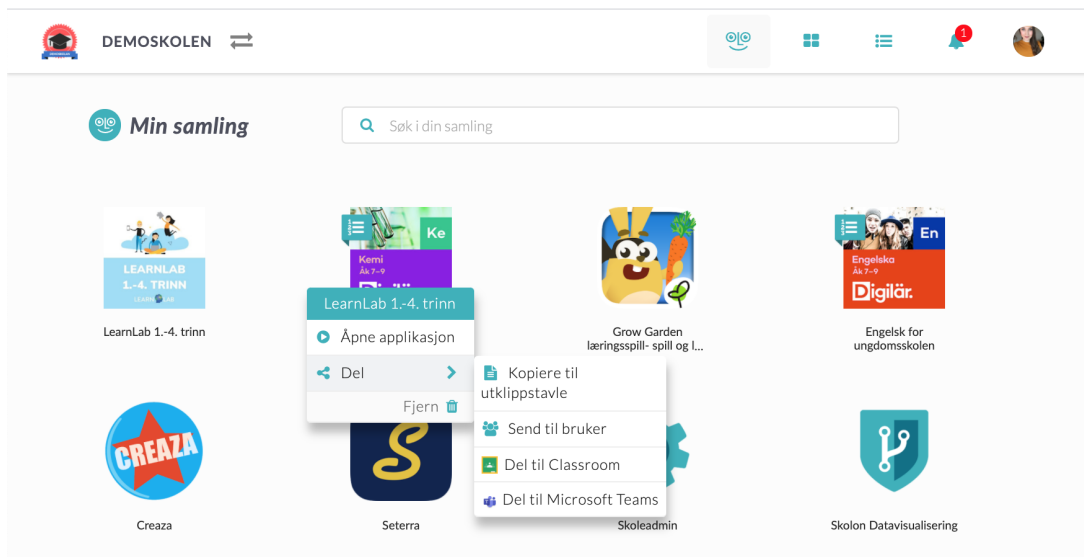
DEMOSKOLEN

1

Min samling

Søk i din samling

LEARNLAB 1.-4. TRINN
LEARNLAB

LearnLab 1.-4. trinn

Ke
Kemi
Åk 7–9
Digilär

Grow Garden læringsspill- spill og l...

En
Engelska
Åk 7–9
Digilär.

Engelsk for ungdomsskolen

LearnLab 1.-4. trinn

Åpne applikasjon

Del

Fjern

Kopiere til utklippstavle

Send til bruker

Del til Classroom

Del til Microsoft Teams

CREAZA

Creaza

Seterra

Skoleadmin

Skolon Datavisualisering